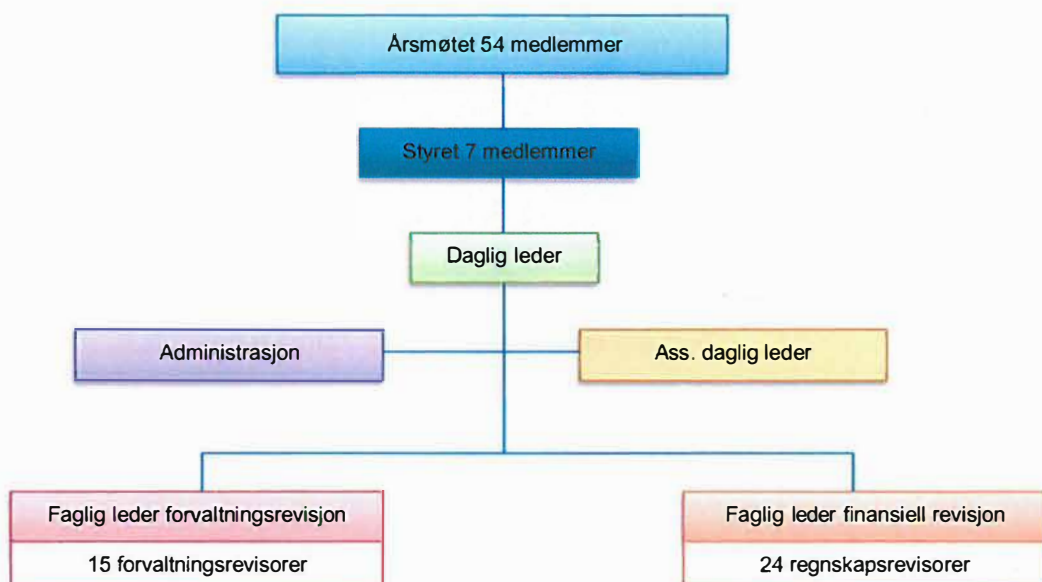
Årsmøtet 54 medlemmer

Styret 7 medlemmer

Daglig leder

Administrasjon

Ass. daglig leder

Faglig leder forvaltningsrevisjon

15 forvaltningsrevisorer

Faglig leder finansiell revisjon

24 regnskapsrevisorer